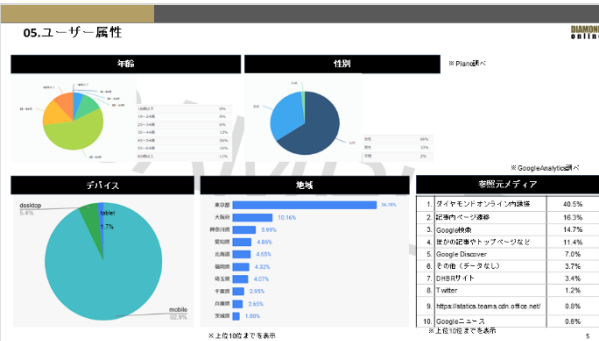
05.ユーザー属性

DIAMOND online

年齢

性別

※Piano調べ

※GoogleAnalytics調べ

デバイス

desktop 5.4%

tablet 1.7%

mobile 92.9%

地域

| | |
|---|---|
| 東京都 | 38.78% |
| 大阪府 | 10.16% |
| 神奈川県 | 5.98% |
| 愛知県 | 4.66% |
| 北海道 | 4.65% |
| 福岡県 | 4.32% |
| 埼玉県 | 4.07% |
| 千葉県 | 2.95% |
| 兵庫県 | 2.65% |
| 茨城県 | 1.68% |

※上位10位までを表示

参照元メディア

| | | |
|---|---|---|
| 1. | ダイヤモンドオンライン内遷移 | 40.5% |
| 2. | 記事内ページ遷移 | 16.3% |
| 3. | Google検索 | 14.7% |
| 4. | ほかの記事やトップページなど | 11.4% |
| 5. | Google Discover | 7.0% |
| 6. | その他（データなし） | 3.7% |
| 7. | DHBRサイト | 3.4% |
| 8. | Twitter | 1.2% |
| 9. | https://statics.teams.cdn.office.net/ | 0.8% |
| 10. | Googleニュース | 0.6% |

※上位10位までを表示

5